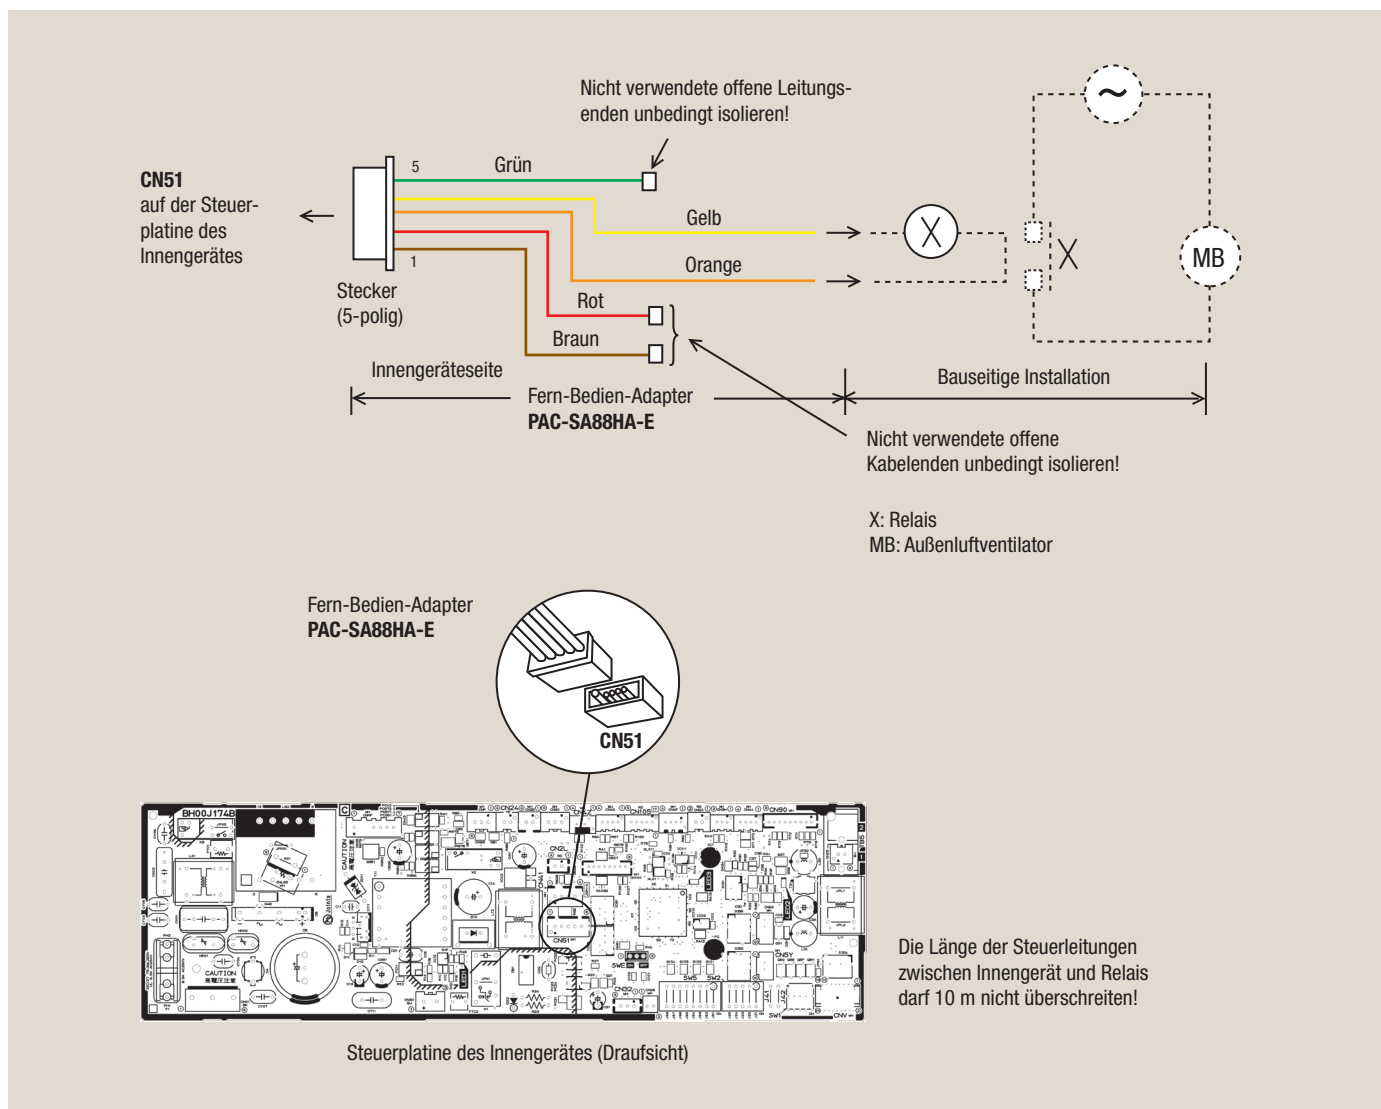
Nicht verwendete offene Leitungsenden unbedingt isolieren!

CN51
auf der Steuerplatine des Innengerätes

5
Grün
Gelb
Orange
1
Rot
Braun

Stecker
(5-polig)

~
X
MB

Innengeräteseite
Fern-Bedien-Adapter
PAC-SA88HA-E

Bauseitige Installation

Nicht verwendete offene Kabelenden unbedingt isolieren!

X: Relais
MB: Außenluftventilator

Fern-Bedien-Adapter
PAC-SA88HA-E

CN51

BH00J174B
CAUTION
CN51

Die Länge der Steuerleitungen zwischen Innengerät und Relais darf 10 m nicht überschreiten!

Steuerplatine des Innengerätes (Draufsicht)